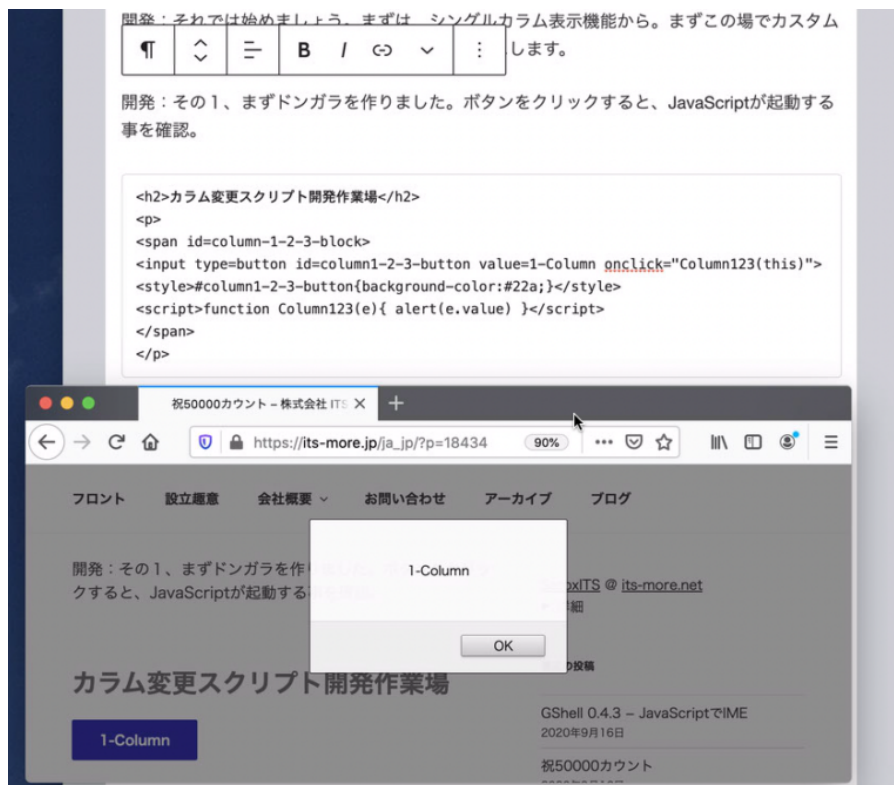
開発：それでは始めましょう。まずは、シングルカラム表示機能から。まずこの場でカスタム

¶ B I

します。

開発：その１、まずドンガラを作りました。ボタンをクリックすると、JavaScriptが起動する事を確認。

<h2>カラム変更スクリプト開発作業場</h2>
<p>
<span id=column-1-2-3-block>
<input type=button id=column1-2-3-button value=1-Column onclick="Column123(this)">
<style>#column1-2-3-button{background-color:#22a;}</style>
<script>function Column123(e){ alert(e.value) }</script>
</span>
</p>

祝50000カウント – 株式会社 ITS

https://its-more.jp/ja_jp/?p=18434 90%

フロント 設立趣意 会社概要 お問い合わせ アーカイブ ブログ

開発：その１、まずドンガラを作り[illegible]クすると、JavaScriptが起動する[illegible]

1-Column

OK

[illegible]xITS @ its-more.net
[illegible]細

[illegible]の投稿

カラム変更スクリプト開発作業場

1-Column

GShell 0.4.3 – JavaScriptでIME
2020年9月16日

祝50000カウント